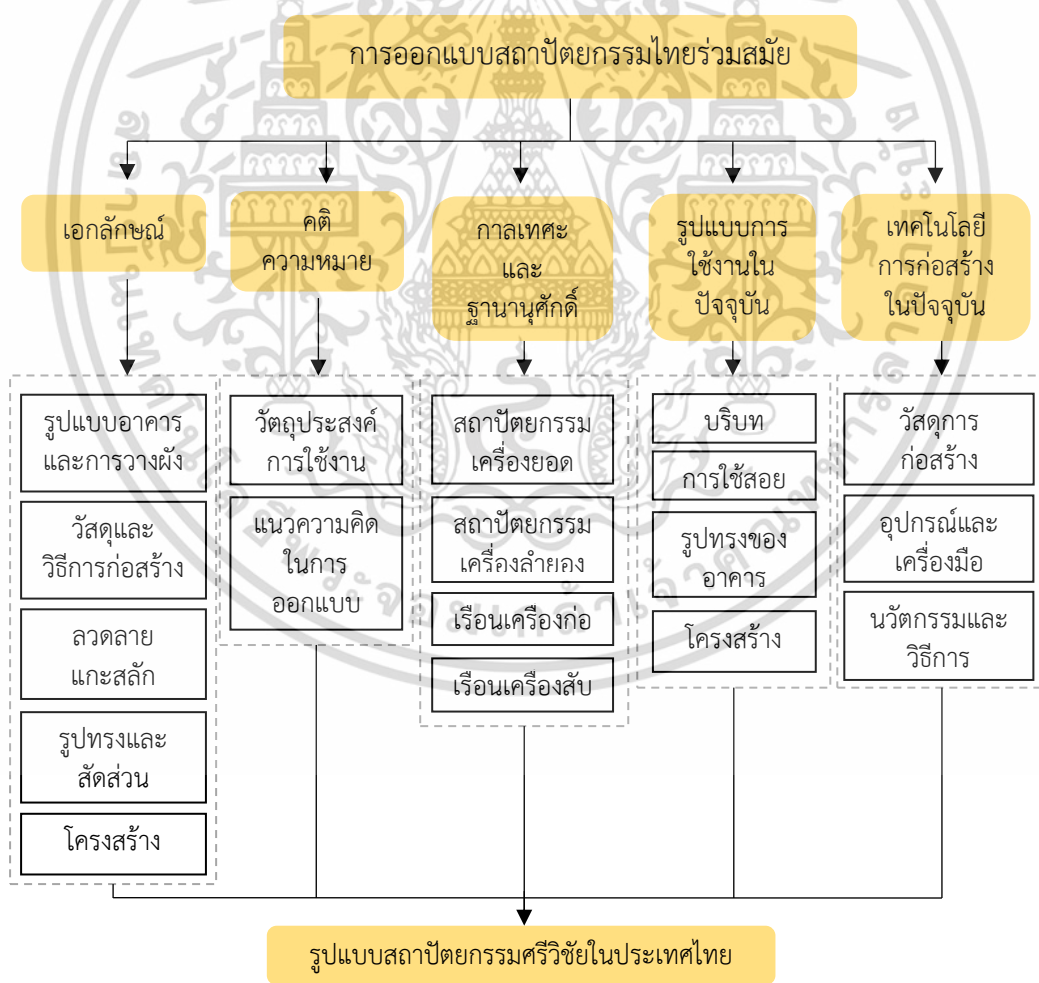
การออกแบบสถาปัตยกรรมไทยร่วมสมัย

เอกลักษณ์

คติ ความหมาย

กาลเทศะ และ ฐานานุศักดิ์

รูปแบบการใช้งานในปัจจุบัน

เทคโนโลยีการก่อสร้างในปัจจุบัน

รูปแบบอาคารและการวางผัง

วัสดุและวิธีการก่อสร้าง

ลวดลายแกะสลัก

รูปทรงและสัดส่วน

โครงสร้าง

วัตถุประสงค์การใช้งาน

แนวความคิดในการออกแบบ

สถาปัตยกรรมเครื่องยอด

สถาปัตยกรรมเครื่องลำยอง

เรือนเครื่องก่อ

เรือนเครื่องสับ

บริบท

การใช้สอย

รูปทรงของอาคาร

โครงสร้าง

วัสดุการก่อสร้าง

อุปกรณ์และเครื่องมือ

นวัตกรรมและวิธีการ

รูปแบบสถาปัตยกรรมศรีวิชัยในประเทศไทย